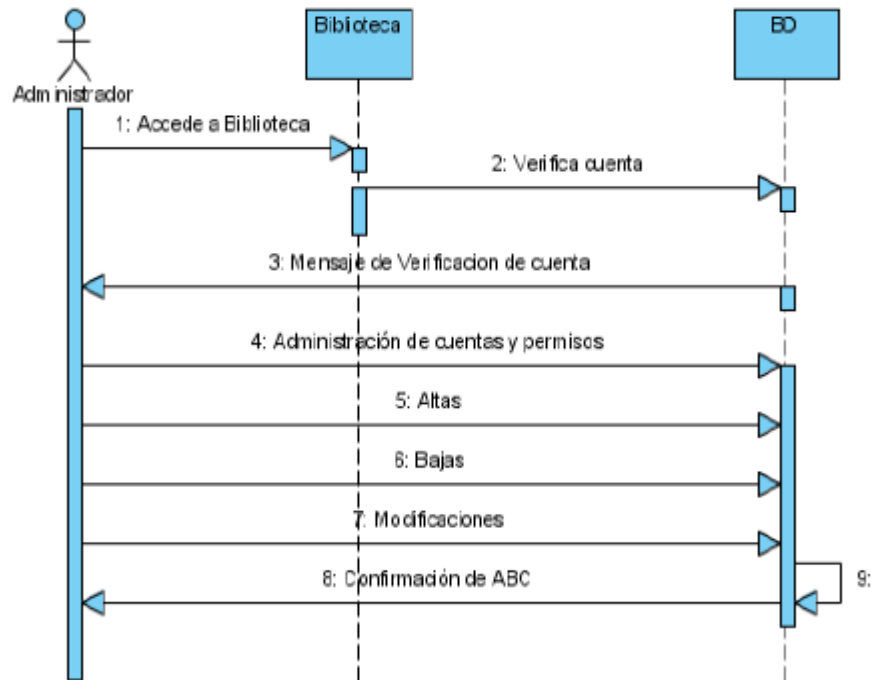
Biblioteca

BD

Administrador

1: Accede a Biblioteca

2: Verifica cuenta

3: Mensaje de Verificacion de cuenta

4: Administración de cuentas y permisos

5: Altas

6: Bajas

7: Modificaciones

8: Confirmación de ABC

9: